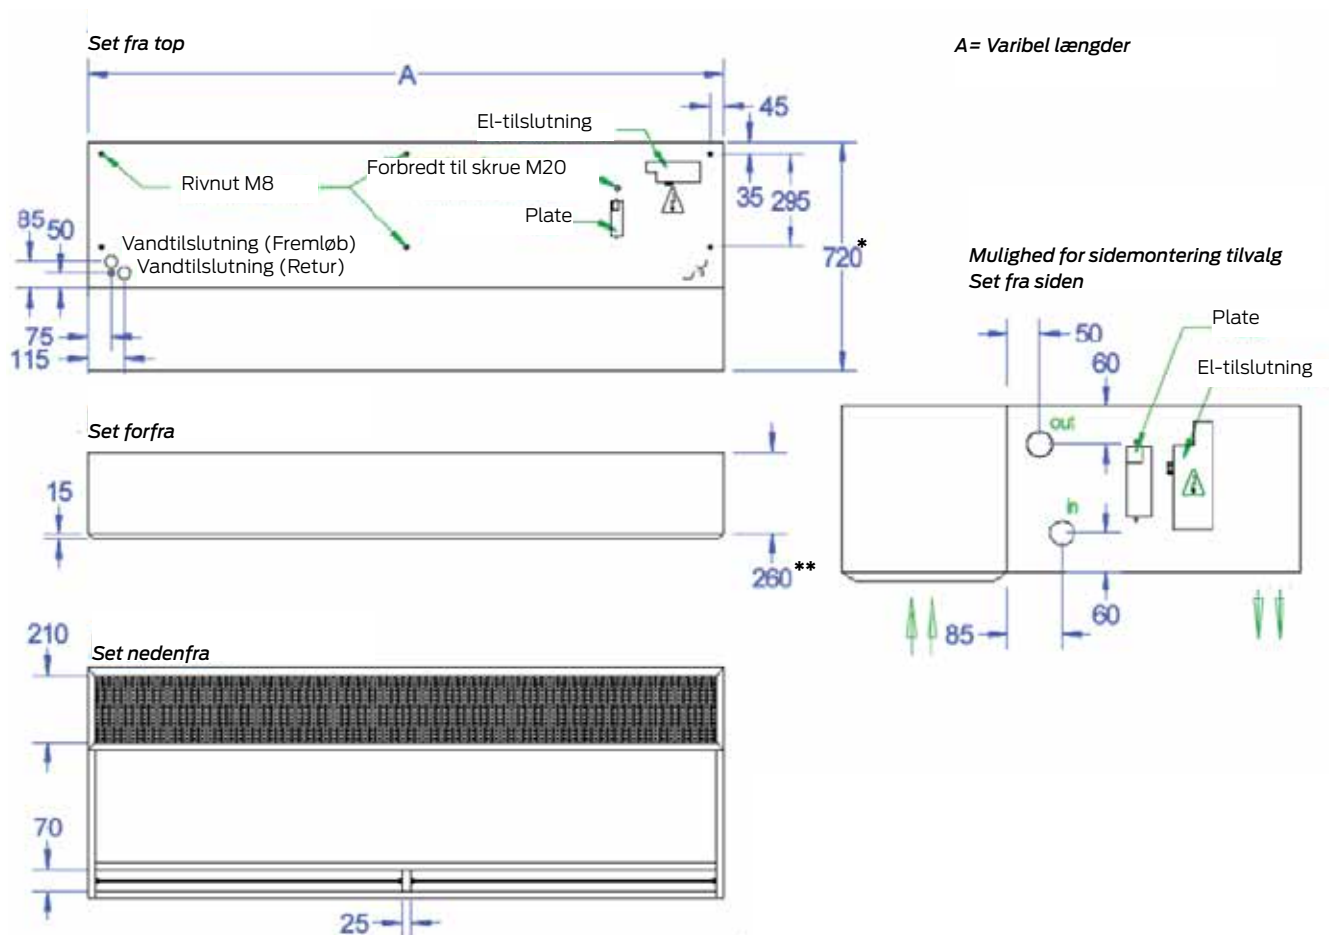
Set fra top

A= Varibel længder

A

45

El-tilslutning

Rivnut M8

Forbredt til skrue M20

35

295

Plate

85

50

Vandtilslutning (Fremløb)

Vandtilslutning (Retur)

720*

75

115

Mulighed for sidemontering tilvalg
Set fra siden

Plate

50

60

El-tilslutning

out

in

85

60

Set forfra

15

260**

210

Set nedenfra

70

25